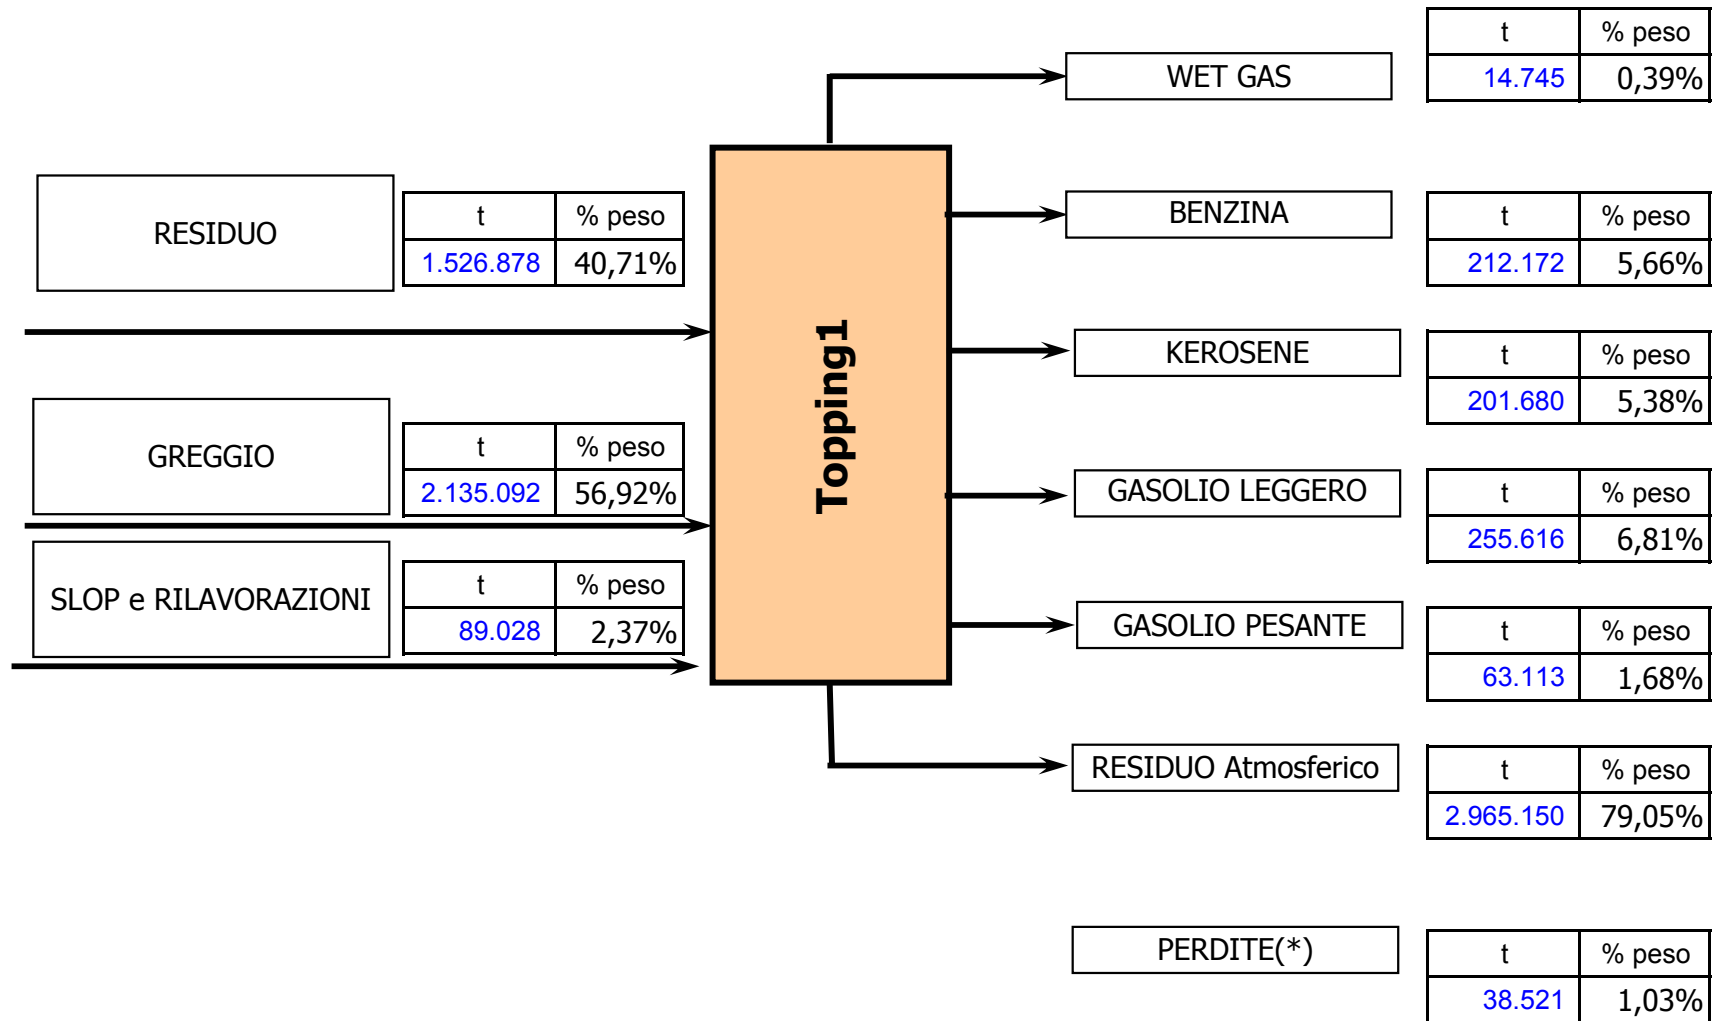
RESIDUO

| t | % peso |
|---|---|
| 1.526.878 | 40,71% |

GREGGIO

| t | % peso |
|---|---|
| 2.135.092 | 56,92% |

SLOP e RILAVORAZIONI

| t | % peso |
|---|---|
| 89.028 | 2,37% |

Topping1

WET GAS

| t | % peso |
|---|---|
| 14.745 | 0,39% |

BENZINA

| t | % peso |
|---|---|
| 212.172 | 5,66% |

KEROSENE

| t | % peso |
|---|---|
| 201.680 | 5,38% |

GASOLIO LEGGERO

| t | % peso |
|---|---|
| 255.616 | 6,81% |

GASOLIO PESANTE

| t | % peso |
|---|---|
| 63.113 | 1,68% |

RESIDUO Atmosferico

| t | % peso |
|---|---|
| 2.965.150 | 79,05% |

PERDITE(*)

| t | % peso |
|---|---|
| 38.521 | 1,03% |